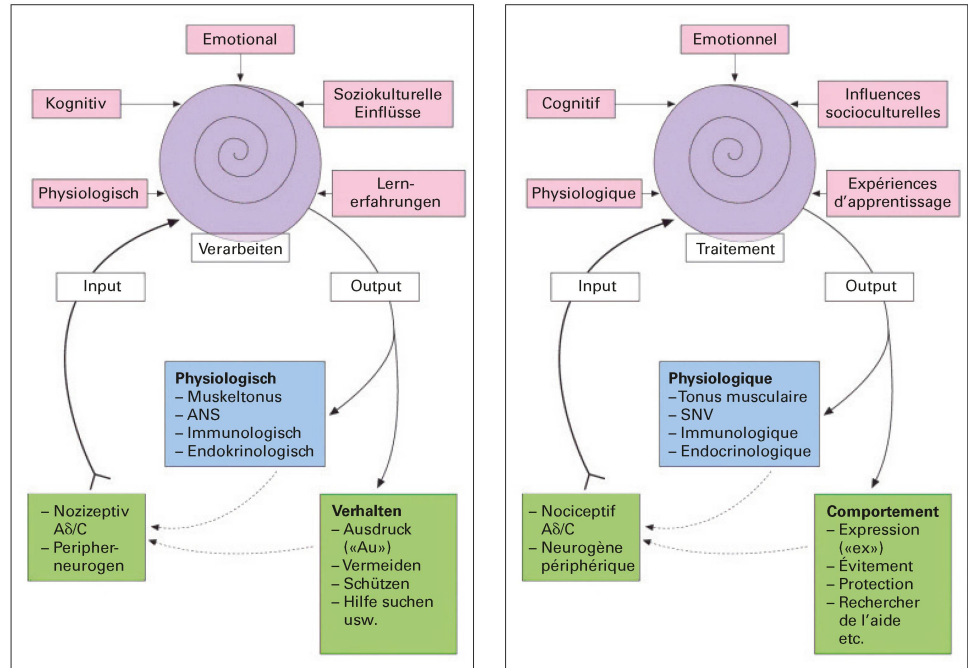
Emotional

Kognitiv

Soziokulturelle Einflüsse

Physiologisch

Lernerfahrungen

Verarbeiten

Input

Output

**Physiologisch**
– Muskeltonus
– ANS
– Immunologisch
– Endokrinologisch

– Nozizeptiv Aδ/C
– Periphervneurogen

**Verhalten**
– Ausdruck («Au»)
– Vermeiden
– Schützen
– Hilfe suchen usw.

Emotionnel

Cognitif

Influences socioculturelles

Physiologique

Expériences d'apprentissage

Traitement

Input

Output

**Physiologique**
– Tonus musculaire
– SNV
– Immunologique
– Endocrinologique

– Nociceptif Aδ/C
– Neurogène périphérique

**Comportement**
– Expression («ex»)
– Évitement
– Protection
– Rechercher de l'aide etc.